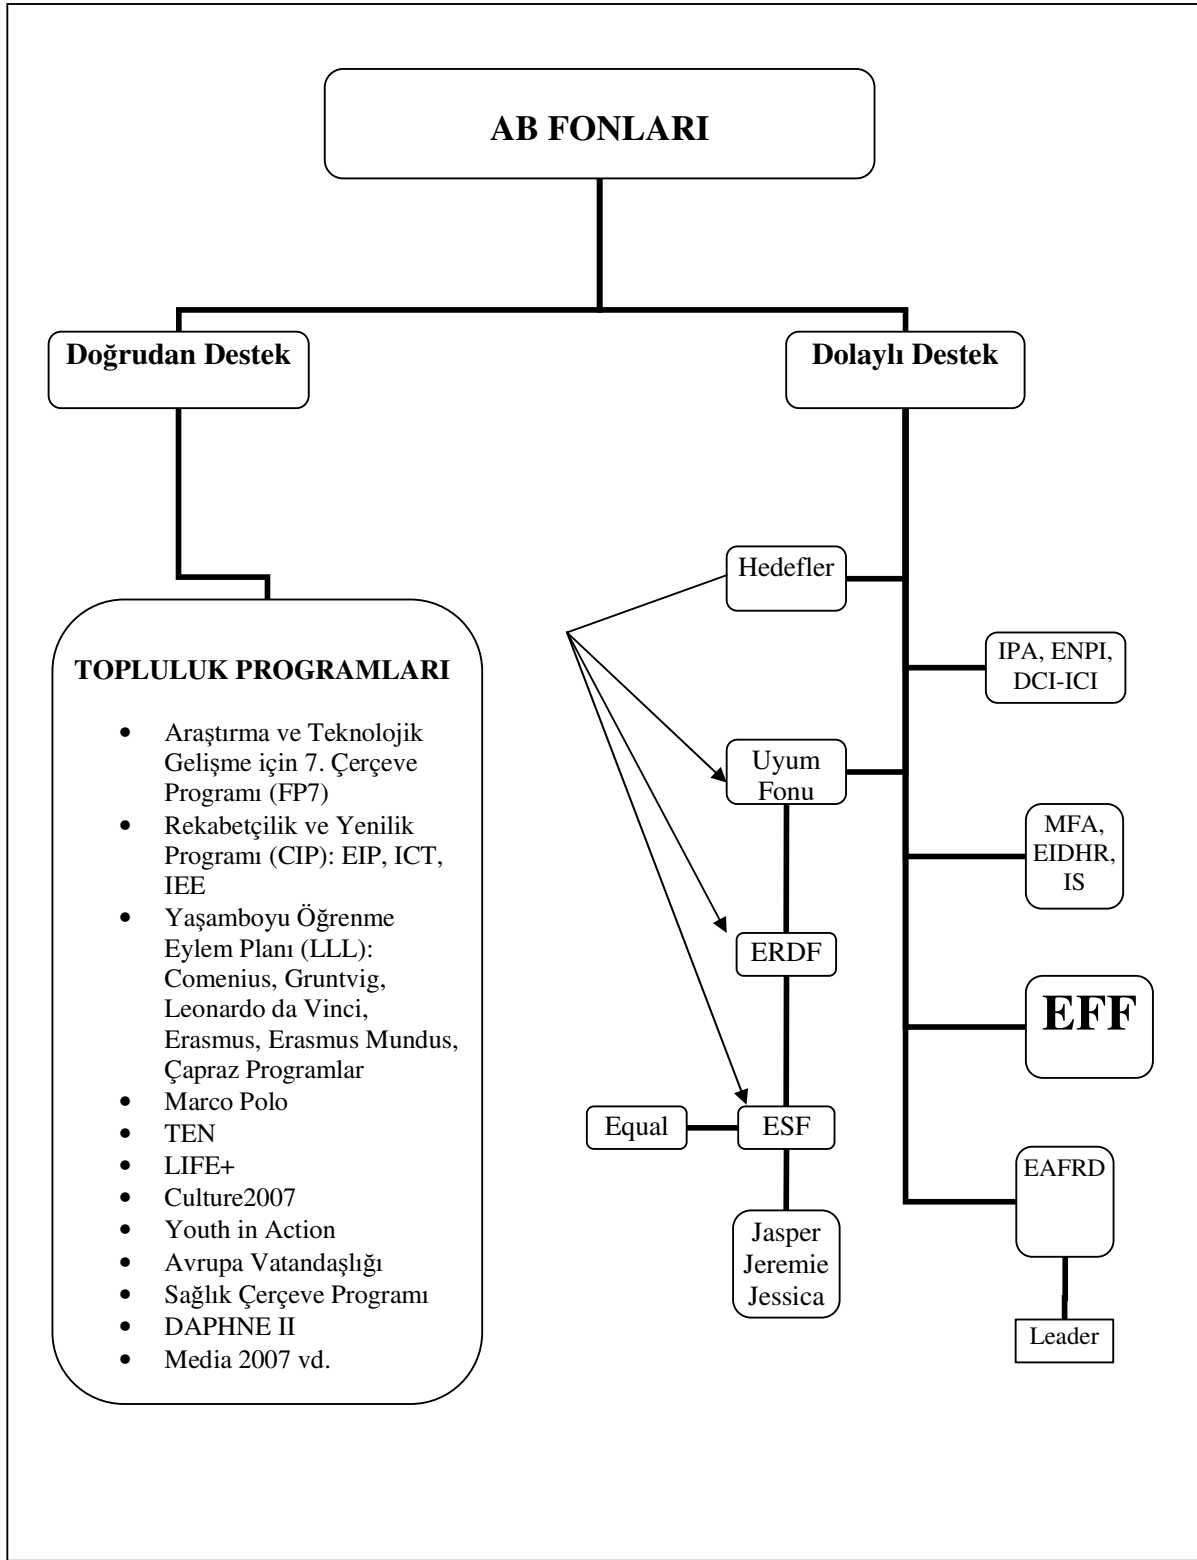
AB FONLARI

Doğrudan Destek

Dolaylı Destek

TOPLULUK PROGRAMLARI

- Araştırma ve Teknolojik Gelişme için 7. Çerçeve Programı (FP7)
- Rekabetçilik ve Yenilik Programı (CIP): EIP, ICT, IEE
- Yaşamboyu Öğrenme Eylem Planı (LLL): Comenius, Gruntvig, Leonardo da Vinci, Erasmus, Erasmus Mundus, Çapraz Programlar
- Marco Polo
- TEN
- LIFE+
- Culture2007
- Youth in Action
- Avrupa Vatandaşlığı
- Sağlık Çerçeve Programı
- DAPHNE II
- Media 2007 vd.

Hedefler

IPA, ENPI, DCI-ICI

Uyum Fonu

MFA, EIDHR, IS

ERDF

EFF

Equal

ESF

EAFRD

Jasper Jeremie Jessica

Leader